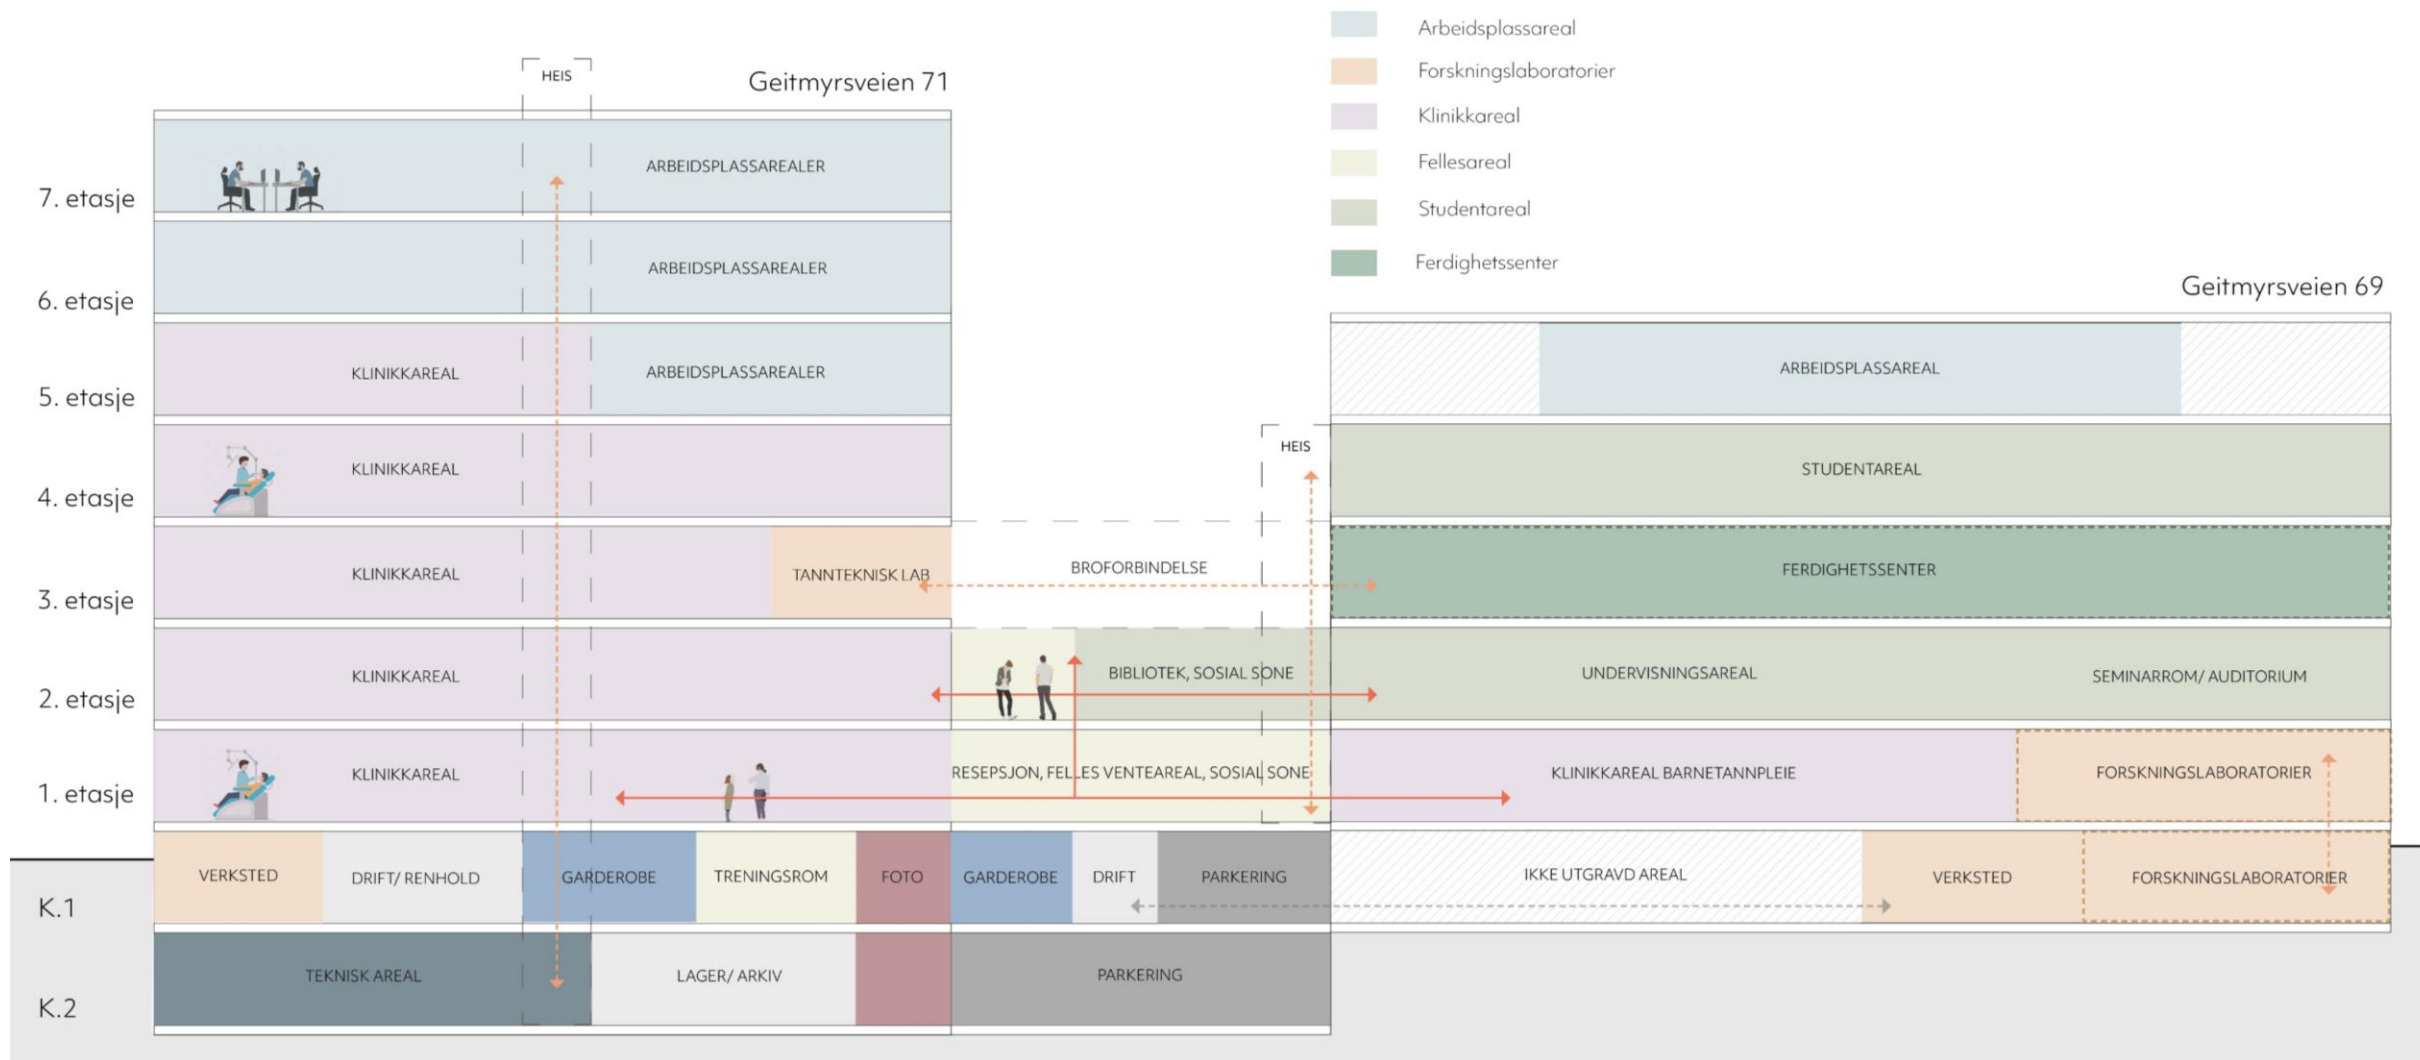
Arbeidsplassareal
Forskningslaboratorier
Klinikkareal
Fellesareal
Studentareal
Ferdighetssenter

HEIS
Geitmyrsveien 71

7. etasje
ARBEIDSPLASSAREALER

6. etasje
ARBEIDSPLASSAREALER

5. etasje
KLINIKKAREAL
ARBEIDSPLASSAREALER

4. etasje
KLINIKKAREAL

3. etasje
KLINIKKAREAL
TANNTEKNISK LAB

2. etasje
KLINIKKAREAL

1. etasje
KLINIKKAREAL

K.1
VERKSTED
DRIFT/ RENHOLD
GARDEROBE
TRENINGSROM
FOTO
GARDEROBE
DRIFT
PARKERING

K.2
TEKNISK AREAL
LAGER/ ARKIV
PARKERING

HEIS
BROFORBINDELSE
BIBLIOTEK, SOSIAL SONE
RESEPSJON, FELLES VENTEAREAL, SOSIAL SONE

Geitmyrsveien 69
ARBEIDSPLASSAREAL
STUDENTAREAL
FERDIGHETSSENTER
UNDERVISNINGSAREAL
SEMINARROM/ AUDITORIUM
KLINIKKAREAL BARNETANNPLEIE
FORSKNINGSLABORATORIER
IKKE UTGRAVD AREAL
VERKSTED
FORSKNINGSLABORATORIER